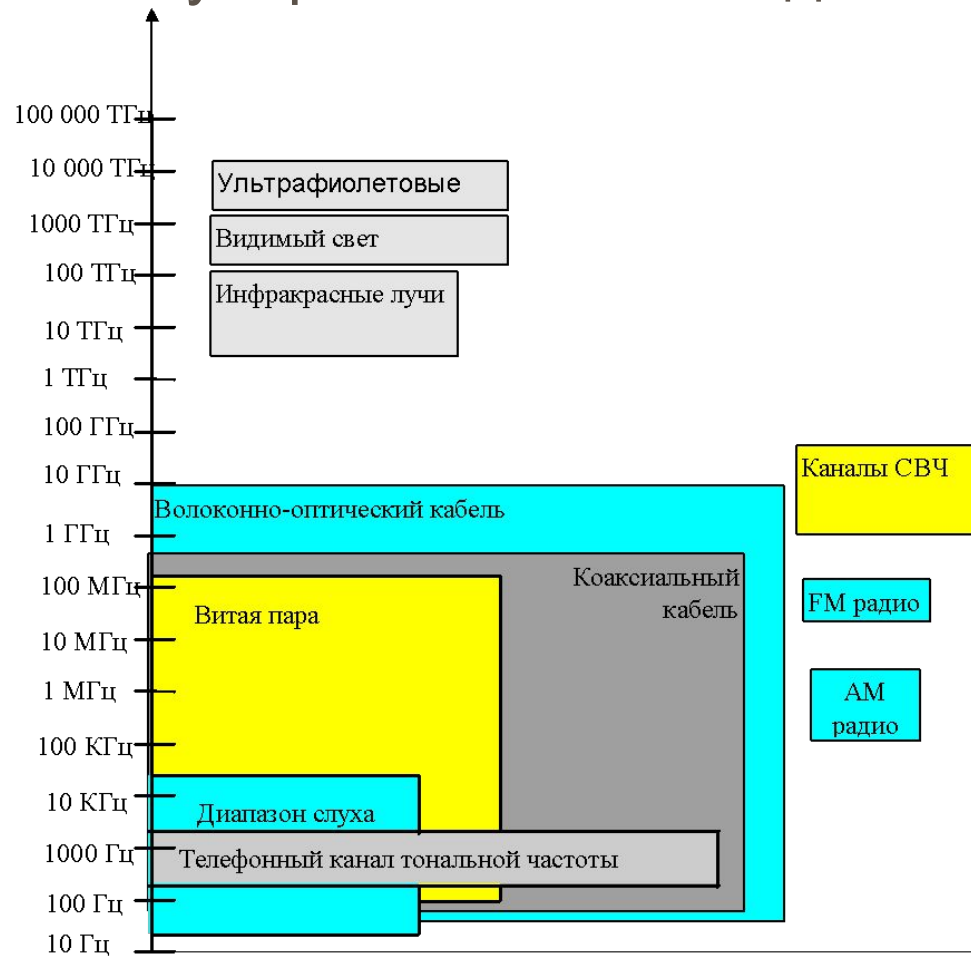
100 000 ТГц
10 000 ТГц
1000 ТГц
100 ТГц
10 ТГц
1 ТГц
100 ГГц
10 ГГц
1 ГГц
100 МГц
10 МГц
1 МГц
100 КГц
10 КГц
1000 Гц
100 Гц
10 Гц

Ультрафиолетовые
Видимый свет
Инфракрасные лучи

Каналы СВЧ
Волоконно-оптический кабель
Коаксиальный кабель
Витая пара
FM радио
AM радио
Диапазон слуха
Телефонный канал тональной частоты